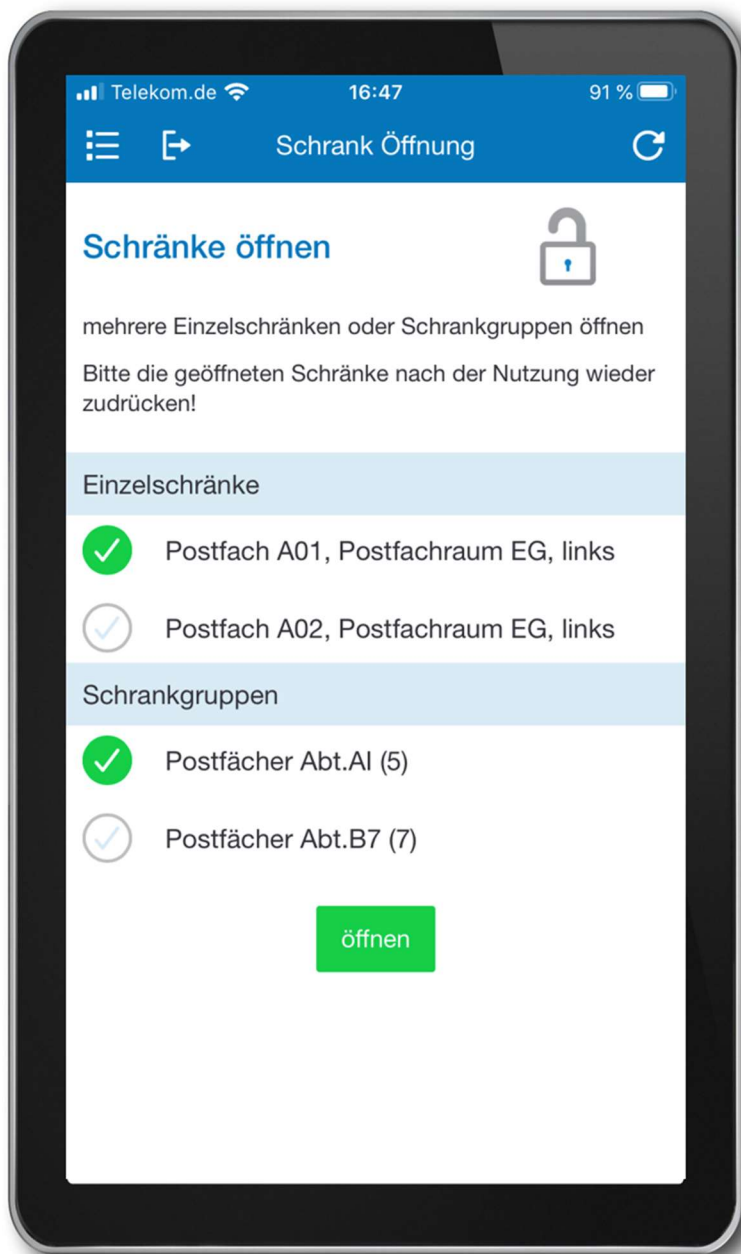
Telekom.de 16:47 91 %

Schrank Öffnung

Schränke öffnen

mehrere Einzelschränken oder Schrankgruppen öffnen

Bitte die geöffneten Schränke nach der Nutzung wieder zudrücken!

Einzelschränke

Postfach A01, Postfachraum EG, links

Postfach A02, Postfachraum EG, links

Schrankgruppen

Postfächer Abt.AI (5)

Postfächer Abt.B7 (7)

öffnen